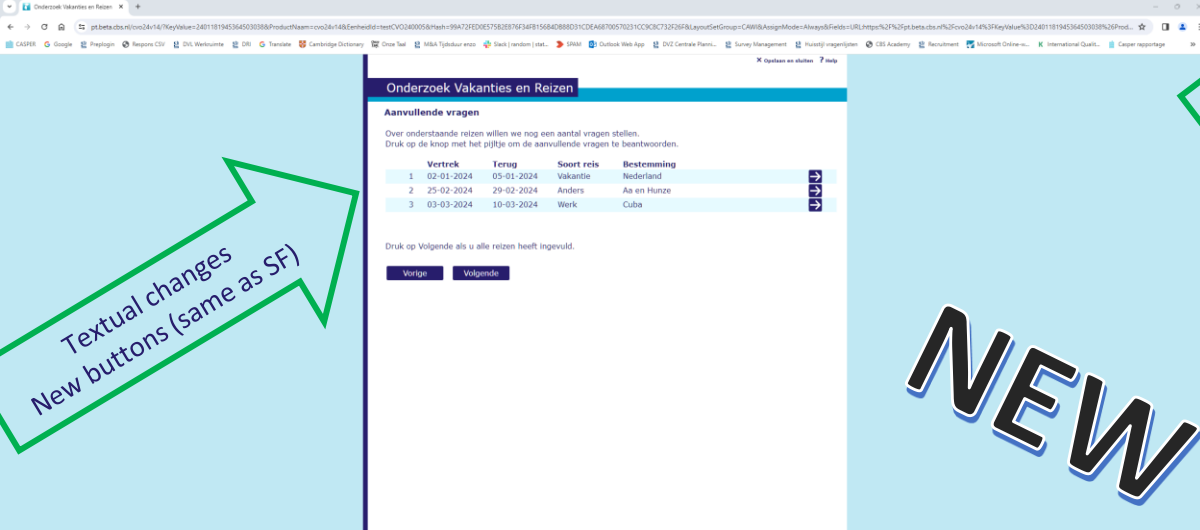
Onderzoek Vakanties en Reizen

pt.beta.cbs.nl/cvo24v14/?KeyValue=240118194536450303​8&ProductNaam=cvo24v14&EenheidId=testCVO240005&Hash=99A72FED0E575B2E876F34FB15684DB88D31CDEA68700570231CC9C8C732F26F&LayoutSetGroup=CAWI&AssignMode=Always&Fields=URL:https%2F%2Fpt.beta.cbs.nl%2Fcvo24v14%3FKeyValue%3D2401181945364503038%26Prod...

CASPER Google Preplogin Respons CSV DVL Werkruimte DRI Translate Cambridge Dictionary Onze Taal M&A Tijdsduur enzo Slack | random | stat... SPAM Outlook Web App DVZ Centrale Planni... Survey Management Huisstijl vragenlijsten CBS Academy Recruitment Microsoft Online-v... International Qualit... Casper rapportage

Opslaan en sluiten ? Help

Onderzoek Vakanties en Reizen

Aanvullende vragen

Over onderstaande reizen willen we nog een aantal vragen stellen.
Druk op de knop met het pijltje om de aanvullende vragen te beantwoorden.

| | Vertrek | Terug | Soort reis | Bestemming |
|---|---|---|---|---|
| 1 | 02-01-2024 | 05-01-2024 | Vakantie | Nederland |
| 2 | 25-02-2024 | 29-02-2024 | Anders | Aa en Hunze |
| 3 | 03-03-2024 | 10-03-2024 | Werk | Cuba |

Druk op Volgende als u alle reizen heeft ingevuld.

Vorige Volgende

Textual changes
New buttons (same as SF)

NEW